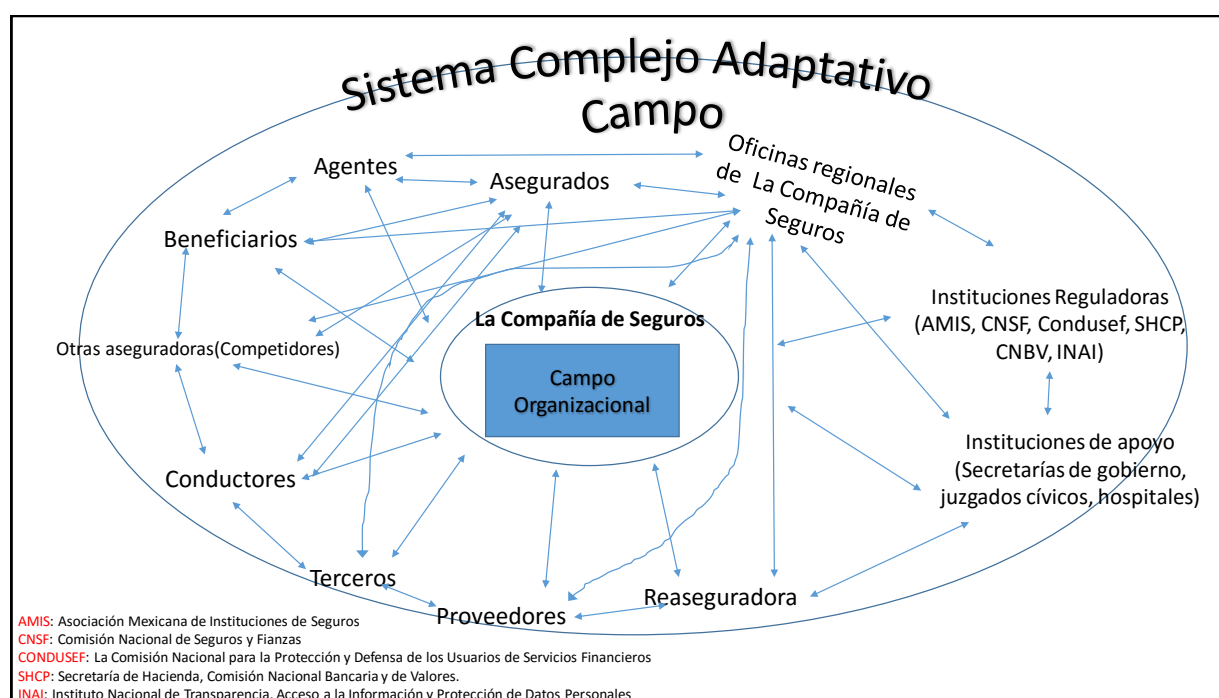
Sistema Complejo Adaptativo
Campo

Agentes

Asegurados

Oficinas regionales de La Compañía de Seguros

Beneficiarios

Instituciones Reguladoras (AMIS, CNSF, Condusef, SHCP, CNBV, INAI)

La Compañía de Seguros

Otras aseguradoras(Competidores)

Campo Organizacional

Instituciones de apoyo (Secretarías de gobierno, juzgados cívicos, hospitales)

Conductores

Terceros

Reaseguradora

Proveedores

AMIS: Asociación Mexicana de Instituciones de Seguros
CNSF: Comisión Nacional de Seguros y Fianzas
CONDUSEF: La Comisión Nacional para la Protección y Defensa de los Usuarios de Servicios Financieros
SHCP: Secretaría de Hacienda, Comisión Nacional Bancaria y de Valores.
INAI: Instituto Nacional de Transparencia, Acceso a la Información y Protección de Datos Personales